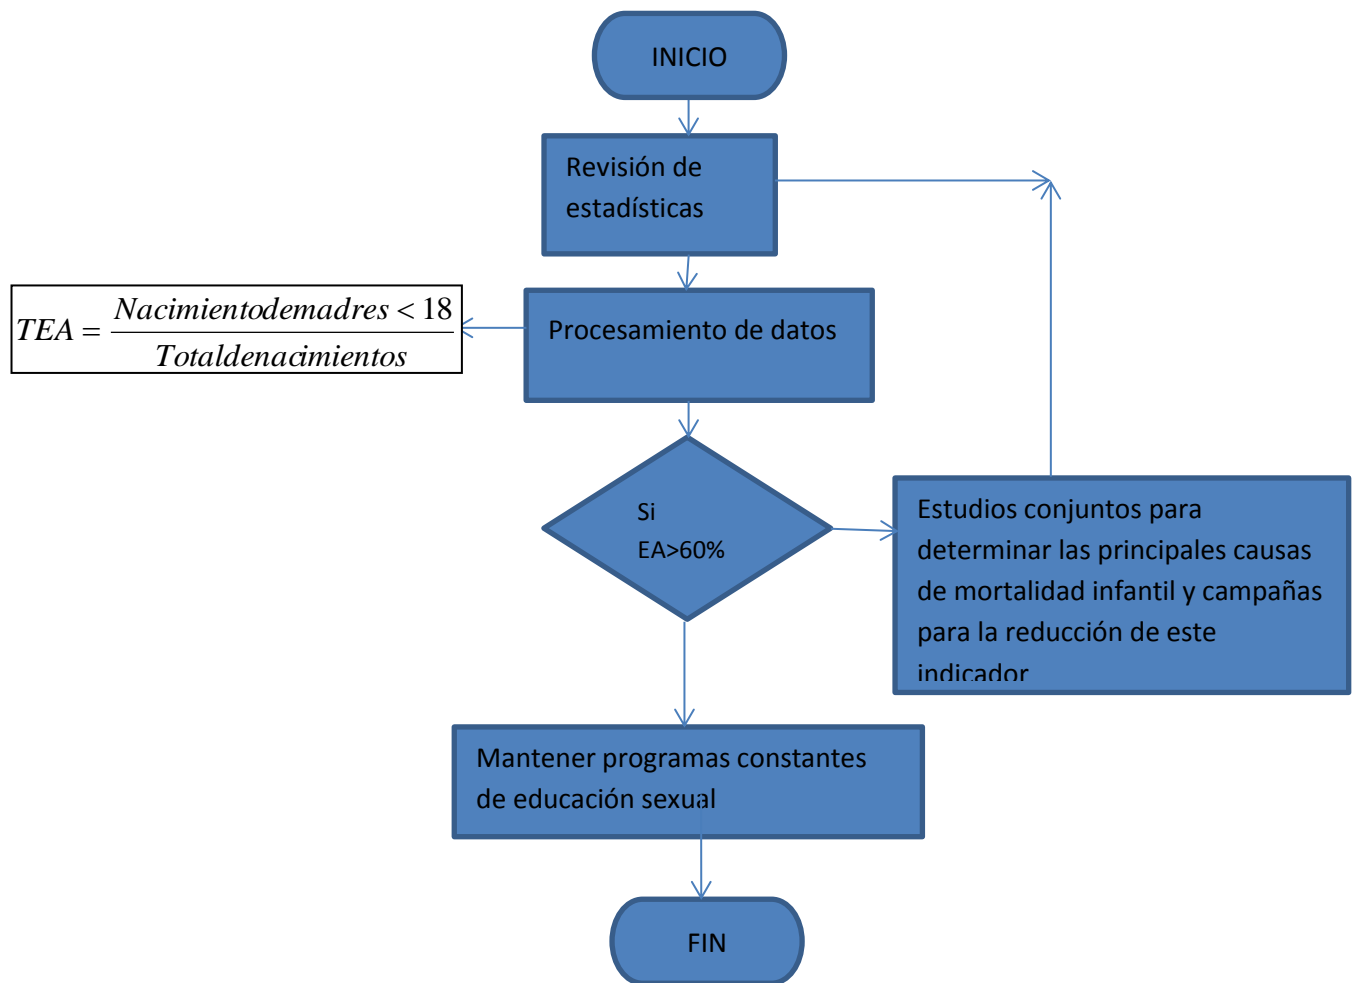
INICIO

Revisión de estadísticas

$TEA = \frac{Nacimientodemadres < 18}{Totaldenacimientos}$

Procesamiento de datos

Si EA>60%

Estudios conjuntos para determinar las principales causas de mortalidad infantil y campañas para la reducción de este indicador

Mantener programas constantes de educación sexual

FIN